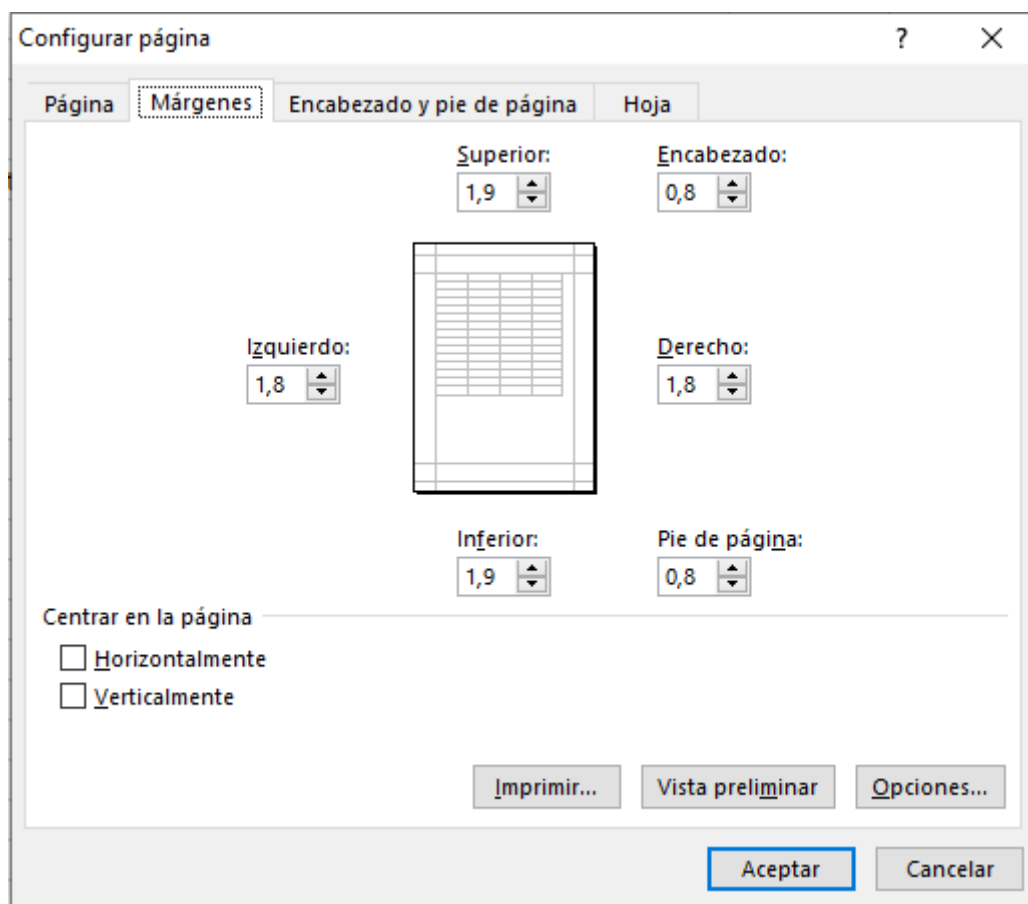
Configurar página

?

X

Página

Márgenes

Encabezado y pie de página

Hoja

Superior:

1,9

Encabezado:

0,8

Izquierdo:

1,8

Derecho:

1,8

Inferior:

1,9

Pie de página:

0,8

Centrar en la página

Horizontalmente

Verticalmente

Imprimir...

Vista preliminar

Opciones...

Aceptar

Cancelar